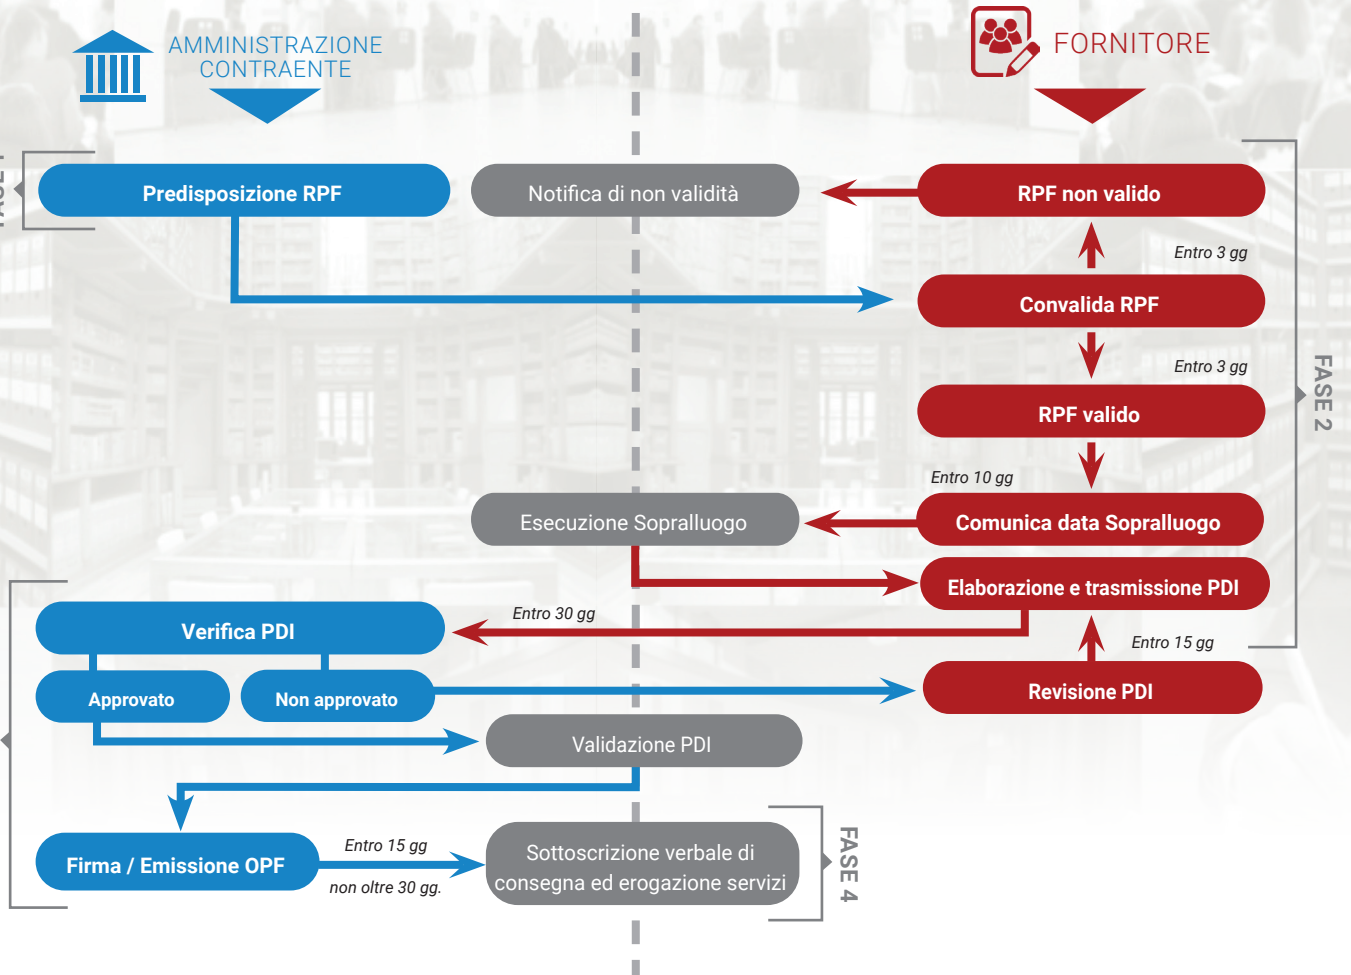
AMMINISTRAZIONE CONTRAENTE

FORNITORE

Predisposizione RPF

Notifica di non validità

RPF non valido

Entro 3 gg

Convalida RPF

Entro 3 gg

RPF valido

FASE 2

Entro 10 gg

Esecuzione Sopralluogo

Comunica data Sopralluogo

Elaborazione e trasmissione PDI

Entro 30 gg

Verifica PDI

Entro 15 gg

Approvato

Non approvato

Revisione PDI

Validazione PDI

Firma / Emissione OPF

Entro 15 gg

non oltre 30 gg.

Sottoscrizione verbale di consegna ed erogazione servizi

FASE 4